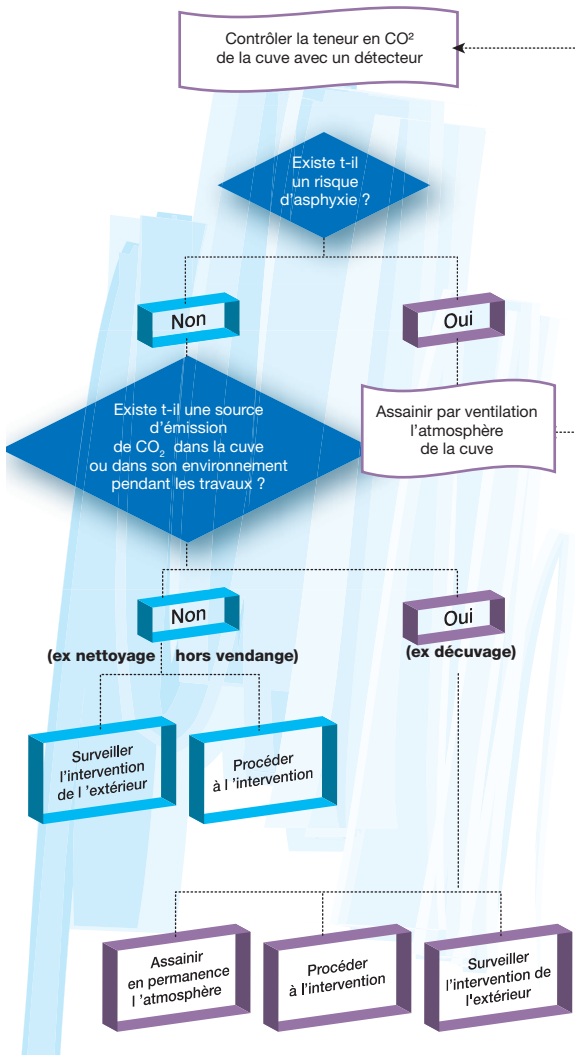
Contrôler la teneur en CO²
de la cuve avec un détecteur

Existe t-il un risque d'asphyxie ?

Non

Oui

Assainir par ventilation l'atmosphère de la cuve

Existe t-il une source d'émission de $CO_2$ dans la cuve ou dans son environnement pendant les travaux ?

Non

(ex nettoyage hors vendange)

Oui

(ex décuvage)

Surveiller l'intervention de l 'extérieur

Procéder à l 'intervention

Assainir en permanence l 'atmosphère

Procéder à l'intervention

Surveiller l'intervention de l'extérieur